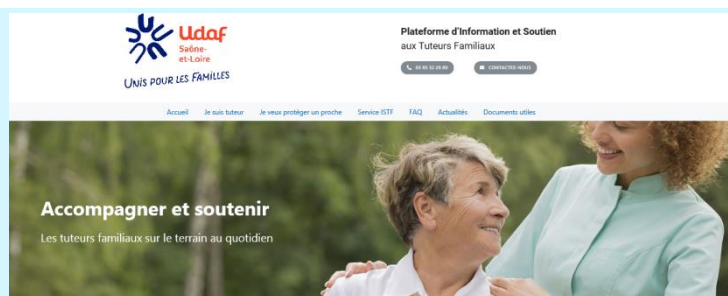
Udaf
Saône-et-Loire
UNIS POUR LES FAMILLES

Plateforme d'Information et Soutien
aux Tuteurs Familiaux

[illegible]
CONTACTEZ-NOUS

Accueil
Je suis tuteur
Je veux protéger un proche
Service ISTF
FAQ
Actualités
Documents utiles

Accompagner et soutenir

Les tuteurs familiaux sur le terrain au quotidien